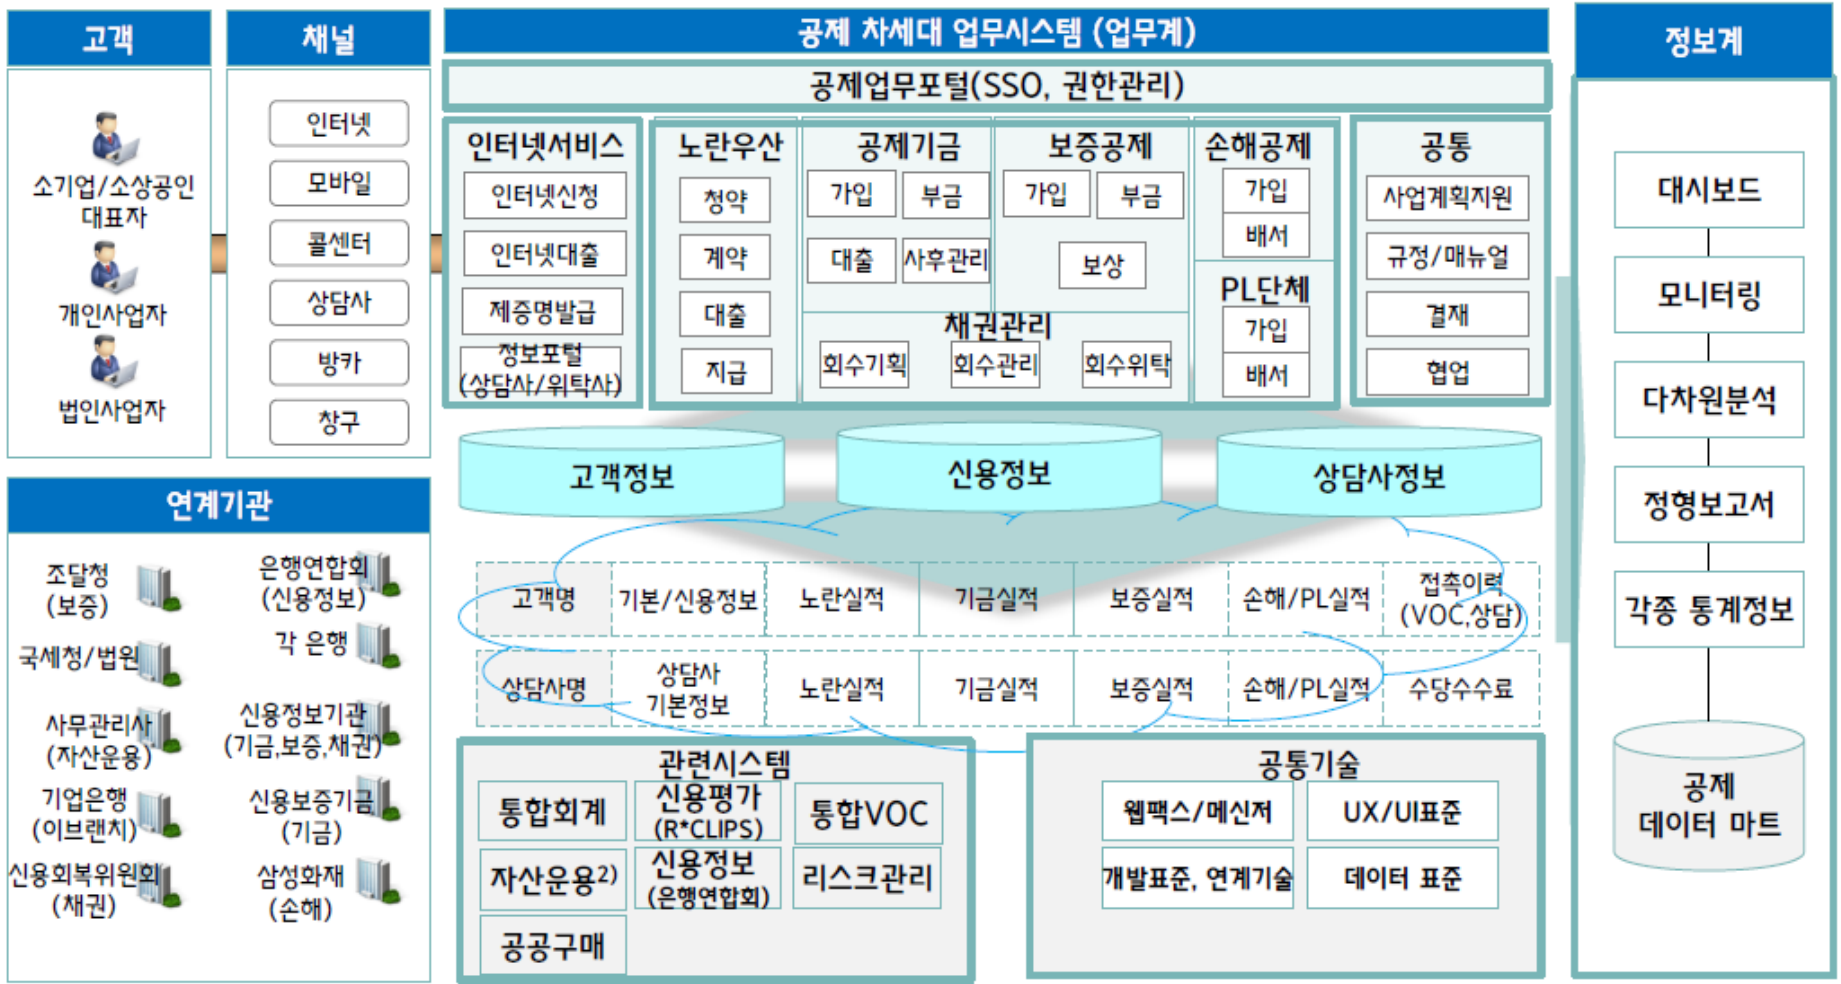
고객

소기업/소상공인 대표자

개인사업자

법인사업자

채널

인터넷

모바일

콜센터

상담사

방카

창구

공제 차세대 업무시스템 (업무계)

공제업무포털(SSO, 권한관리)

인터넷서비스

인터넷신청

인터넷대출

제증명발급

정보포털 (상담사/위탁사)

노란우산

청약

계약

대출

지급

공제기금

가입

부금

대출

사후관리

보증공제

가입

부금

보상

채권관리

회수기획

회수관리

회수위탁

손해공제

가입

배서

PL단체

가입

배서

공통

사업계획지원

규정/매뉴얼

결재

협업

고객정보

신용정보

상담사정보

| 고객명 | 기본/신용정보 | 노란실적 | 기금실적 | 보증실적 | 손해/PL실적 | 접촉이력 (VOC,상담) |
|---|---|---|---|---|---|---|
| 상담사명 | 상담사 기본정보 | 노란실적 | 기금실적 | 보증실적 | 손해/PL실적 | 수당수수료 |

연계기관

조달청 (보증)

은행연합회 (신용정보)

국세청/법원

각 은행

사무관리사 (자산운용)

신용정보기관 (기금,보증,채권)

기업은행 (이브랜치)

신용보증기금 (기금)

신용회복위원회 (채권)

삼성화재 (손해)

관련시스템

통합회계

신용평가 (R*CLIPS)

통합VOC

자산운용$^{2)}$

신용정보 (은행연합회)

리스크관리

공공구매

공통기술

웹팩스/메신저

UX/UI표준

개발표준, 연계기술

데이터 표준

정보계

대시보드

모니터링

다차원분석

정형보고서

각종 통계정보

공제 데이터 마트